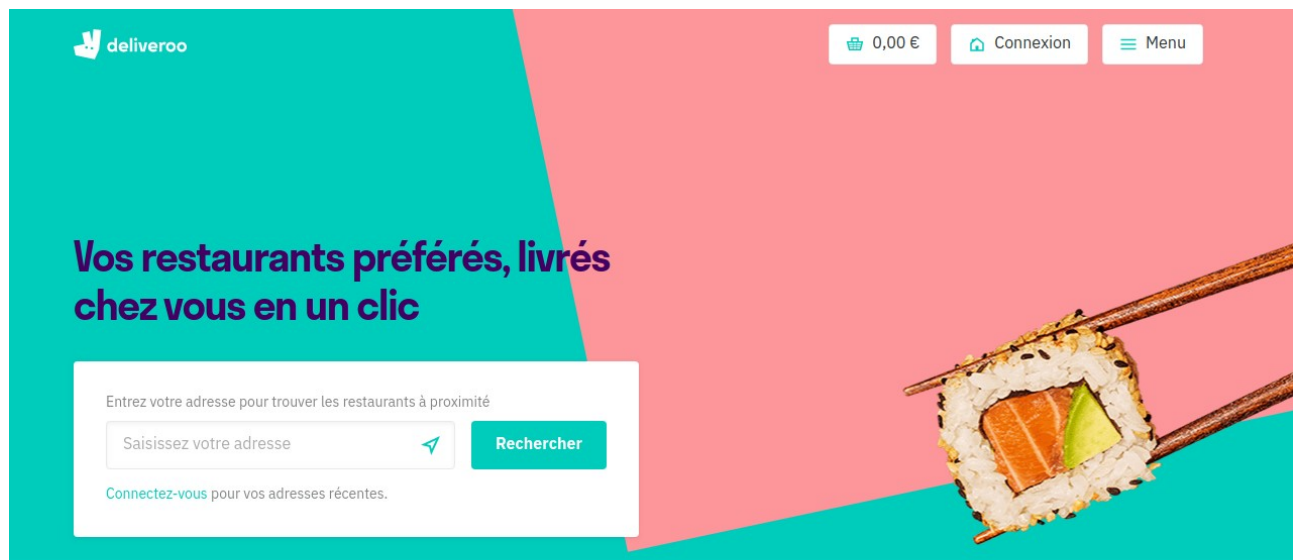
deliveroo

0,00 €

Connexion

Menu

Vos restaurants préférés, livrés chez vous en un clic

Entrez votre adresse pour trouver les restaurants à proximité

Saisissez votre adresse

Rechercher

Connectez-vous pour vos adresses récentes.